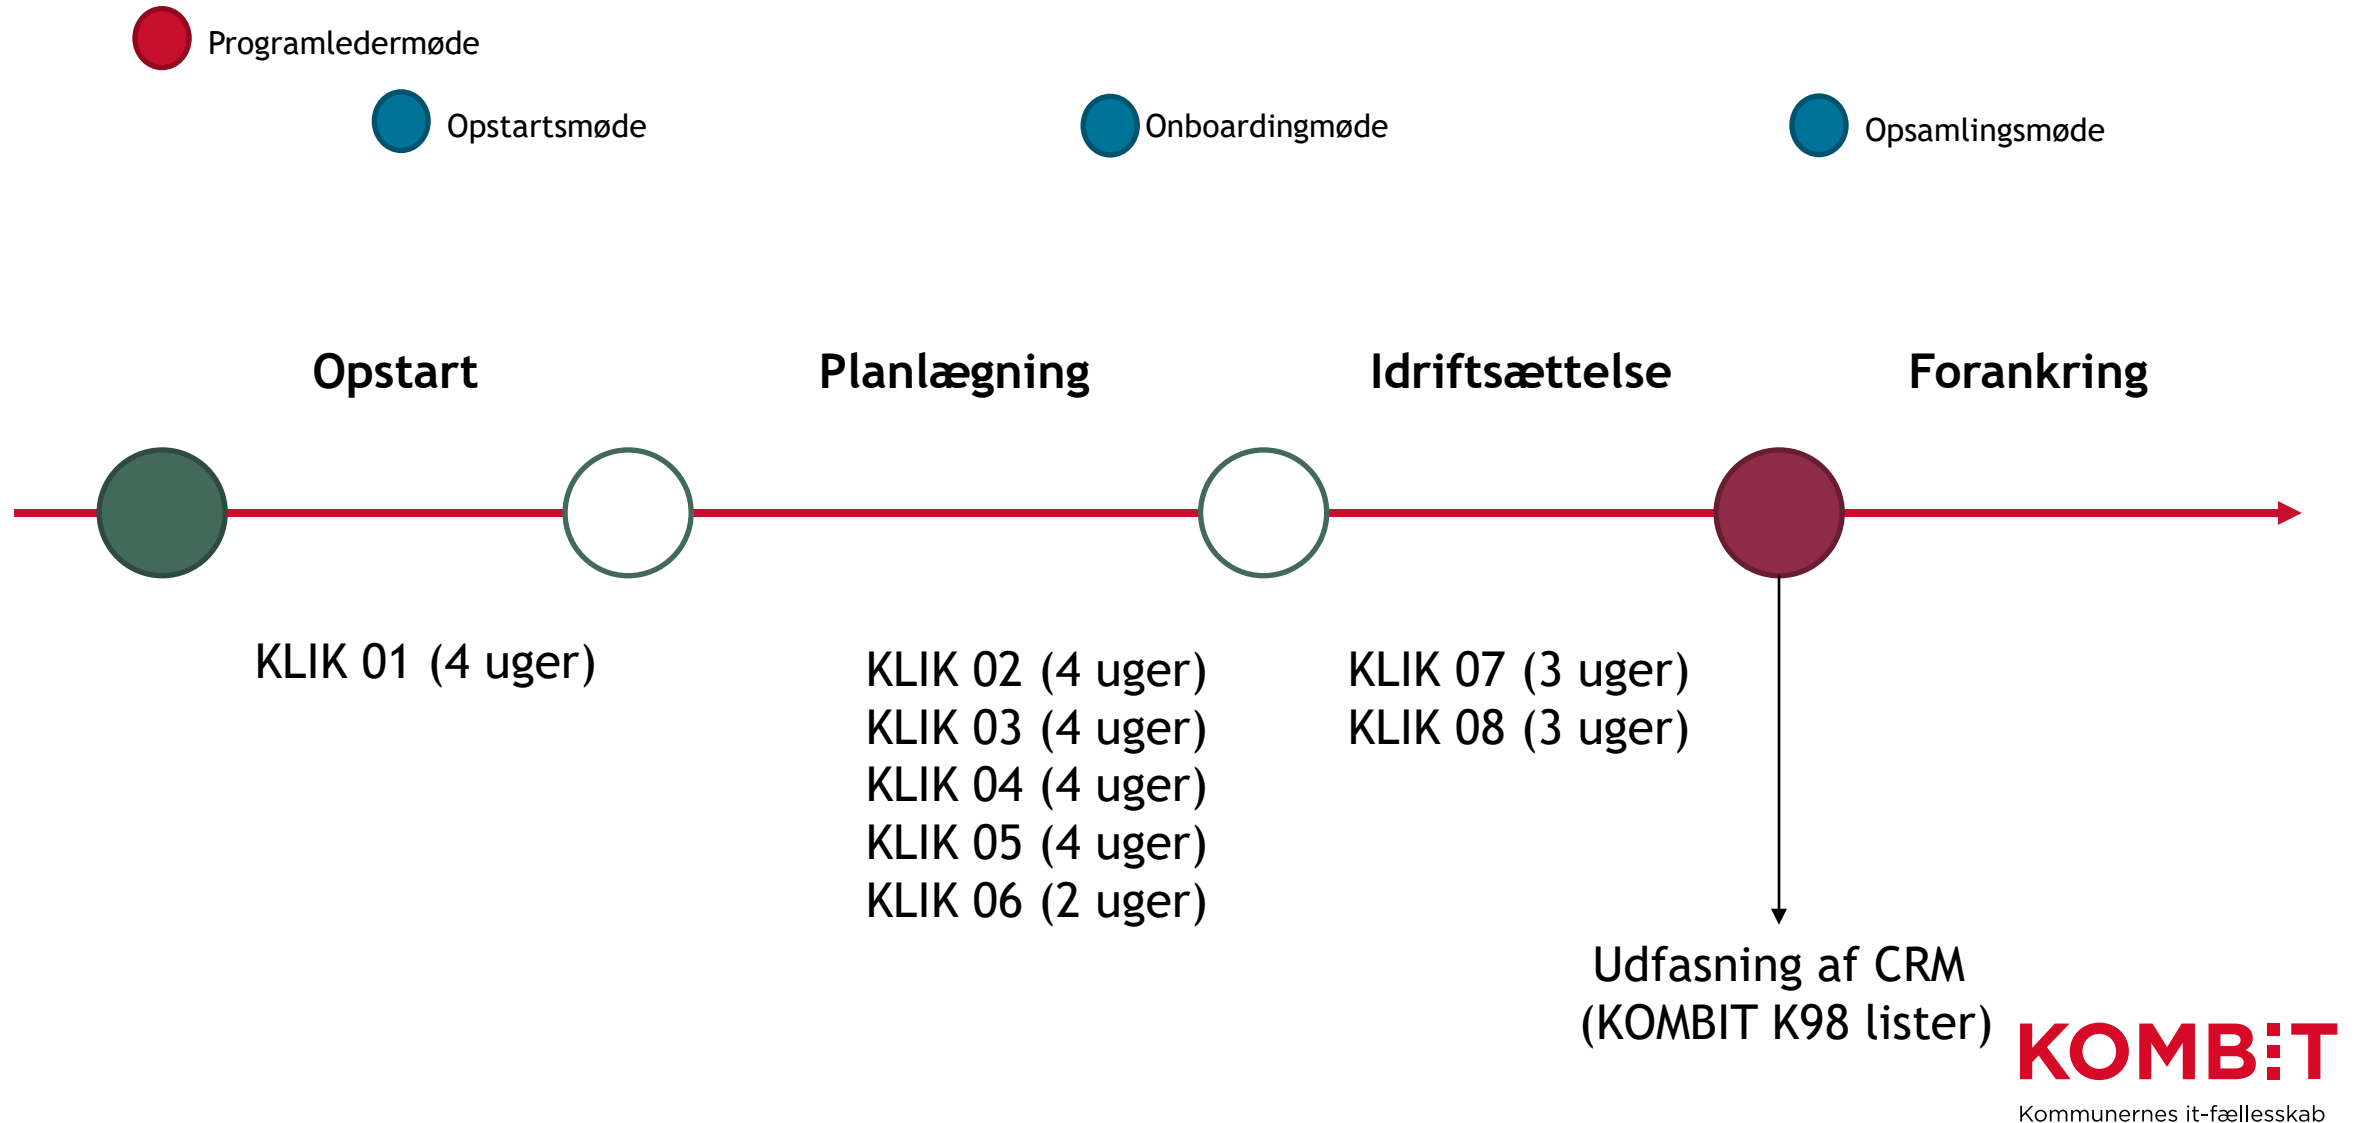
Programledermøde

Opstartsmøde

Onboardingmøde

Opsamlingsmøde

Opstart

Planlægning

Idriftsættelse

Forankring

KLIK 01 (4 uger)

KLIK 02 (4 uger)
KLIK 03 (4 uger)
KLIK 04 (4 uger)
KLIK 05 (4 uger)
KLIK 06 (2 uger)

KLIK 07 (3 uger)
KLIK 08 (3 uger)

Udfasning af CRM
(KOMBIT K98 lister)

KOMBIT
Kommunernes it-fællesskab